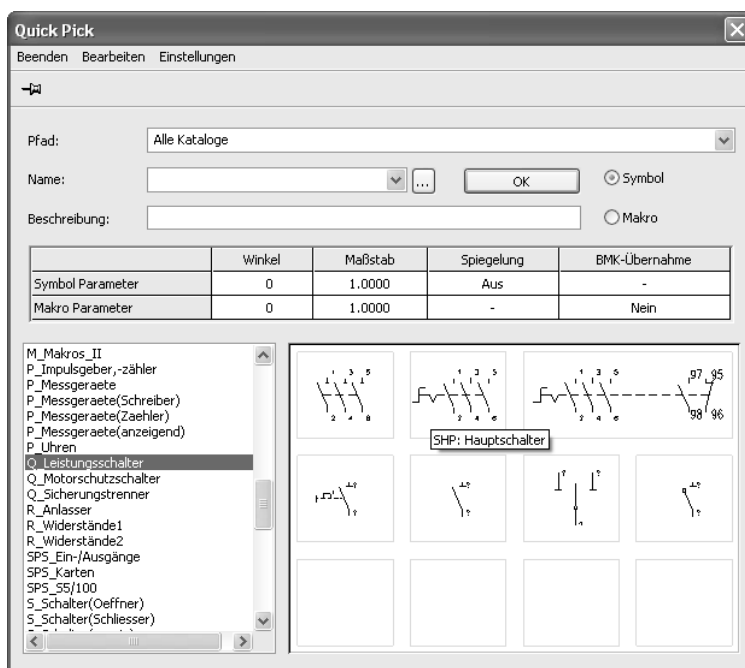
Quick Pick

Beenden Bearbeiten Einstellungen

Pfad: Alle Kataloge

Name: ... OK Symbol

Beschreibung: Makro

| | Winkel | Maßstab | Spiegelung | BMK-Übernahme |
|---|---|---|---|---|
| Symbol Parameter | 0 | 1.0000 | Aus | - |
| Makro Parameter | 0 | 1.0000 | - | Nein |

M_Makros_II
P_Impulsgeber,-zähler
P_Messgeraete
P_Messgeraete(Schreiber)
P_Messgeraete(Zaehler)
P_Messgeraete(anzeigend)
P_Uhren
Q_Leistungsschalter
Q_Motorschutzschalter
Q_Sicherungstrenner
R_Anlasser
R_Widerstände1
R_Widerstände2
SPS_Ein-/Ausgänge
SPS_Karten
SPS_S5/100
S_Schalter(Oeffner)
S_Schalter(Schliesser)

1 3 5
2 4 6
1 3 5
2 4 6
1 3 5
2 4 6
97 95
98 96
SHP: Hauptschalter